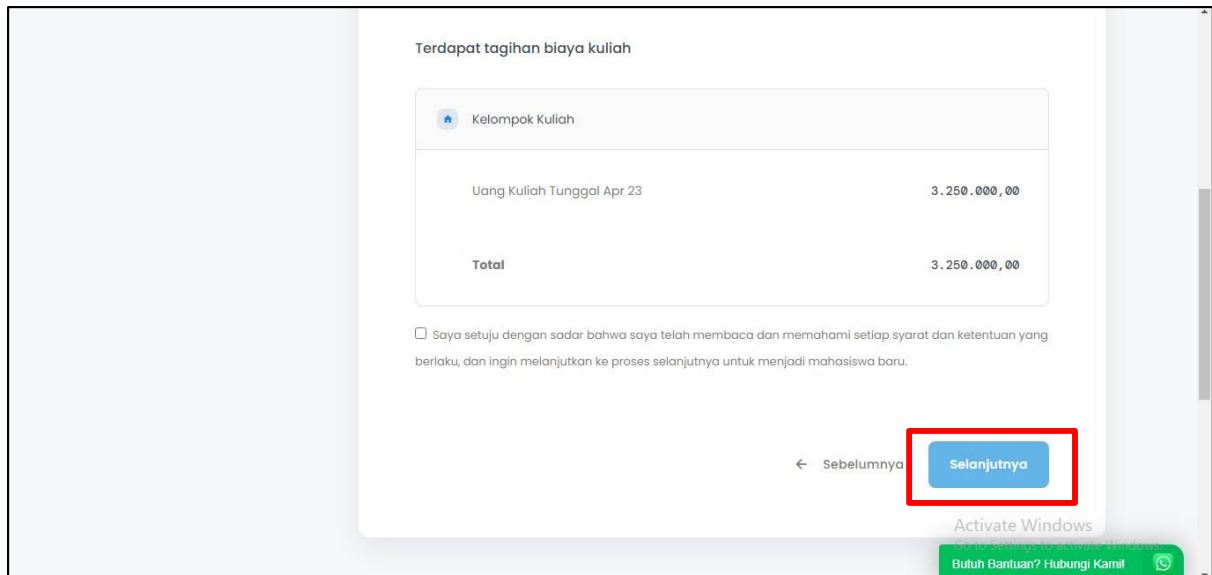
Terdapat tagihan biaya kuliah

Kelompok Kuliah

| | |
|---|---|
| Uang Kuliah Tunggal Apr 23 | 3.250.000,00 |
| Total | 3.250.000,00 |

☐ Saya setuju dengan sadar bahwa saya telah membaca dan memahami setiap syarat dan ketentuan yang berlaku, dan ingin melanjutkan ke proses selanjutnya untuk menjadi mahasiswa baru.

← Sebelumnya Selanjutnya

Activate Windows
Go to Settings to activate Windows.

Butuh Bantuan? Hubungi Kami!